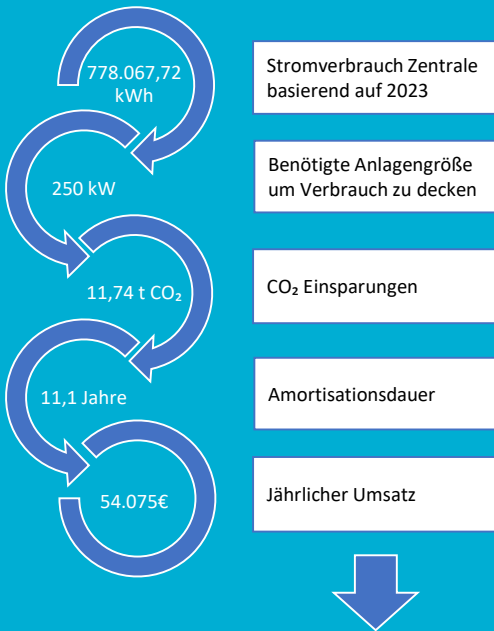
778.067,72 kWh

Stromverbrauch Zentrale basierend auf 2023

250 kW

Benötigte Anlagengröße um Verbrauch zu decken

11,74 t $CO_2$

$CO_2$ Einsparungen

11,1 Jahre

Amortisationsdauer

54.075€

Jährlicher Umsatz